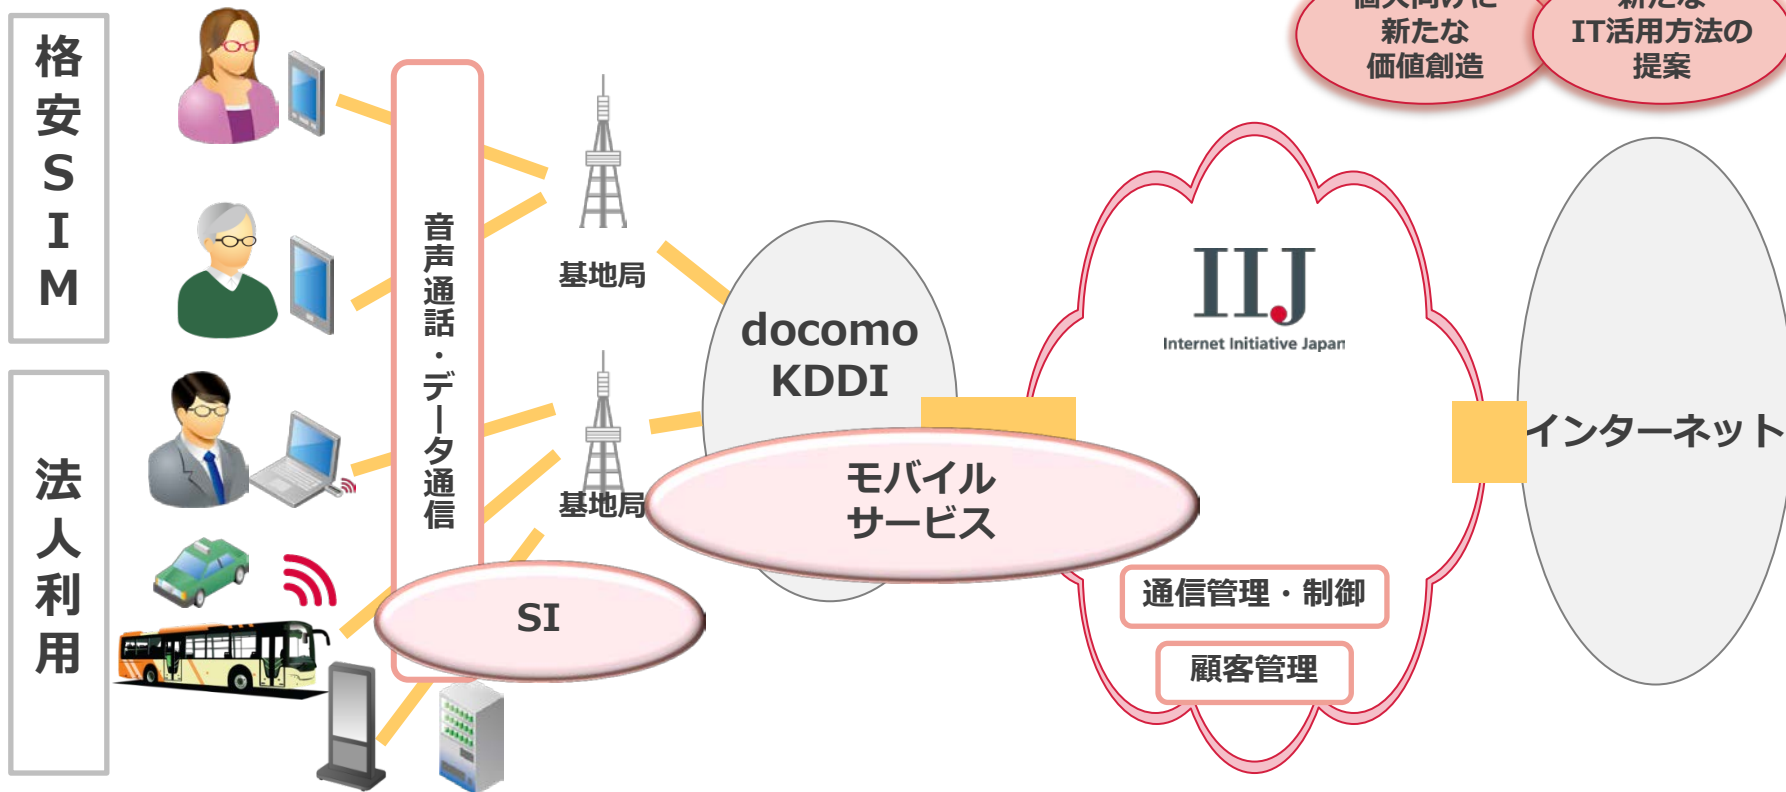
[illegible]
新たな
価値創造

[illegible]
IT活用方法の
提案

格安SIM

法人利用

音声通話・データ通信

基地局

基地局

docomo
KDDI

モバイル
サービス

SI

IIJ
Internet Initiative Japan

通信管理・制御

顧客管理

インターネット